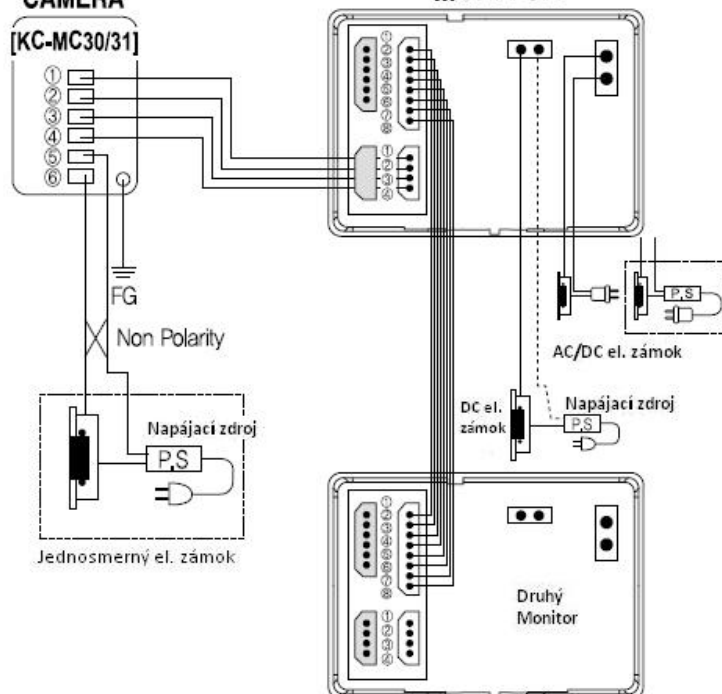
CAMERA
[KC-MC30/31]
①
②
③
④
⑤
⑥
FG
Non Polarity
Napájací zdroj
P.S
Jednosmerný el. zámok
①
②
③
④
⑤
⑥
⑦
⑧
①
②
③
④
P.S
AC/DC el. zámok
DC el. zámok
Napájací zdroj
P.S
①
②
③
④
⑤
⑥
⑦
⑧
①
②
③
④
Druhý Monitor